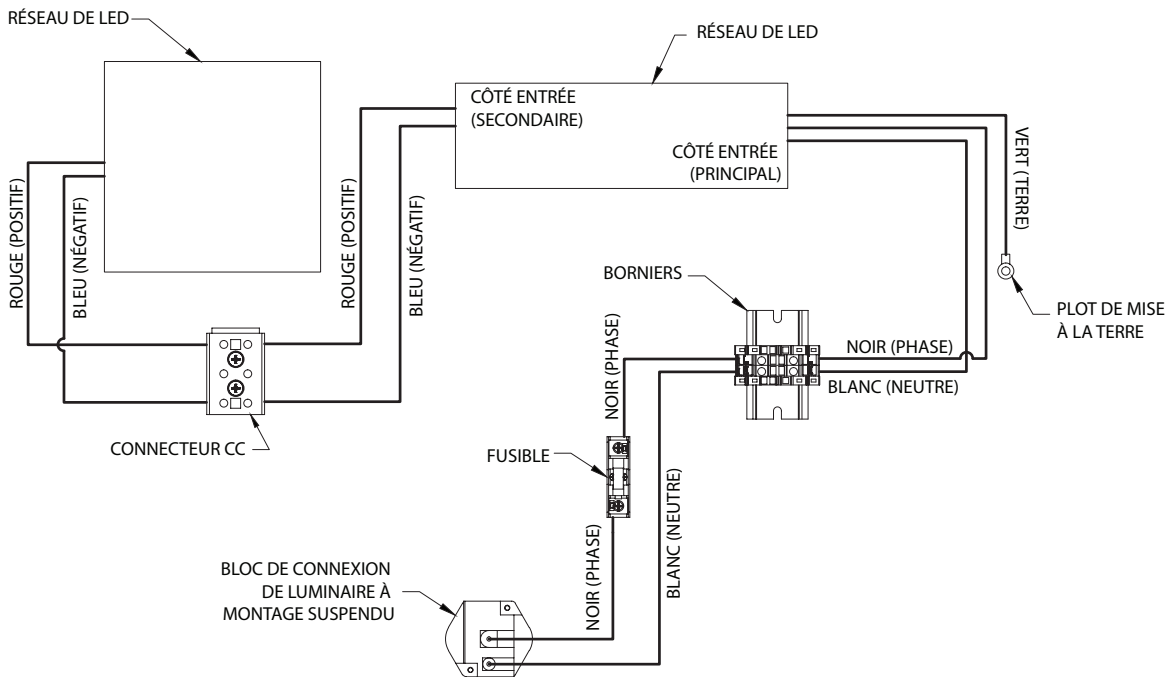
RÉSEAU DE LED

RÉSEAU DE LED

CÔTÉ ENTRÉE
(SECONDAIRE)

CÔTÉ ENTRÉE
(PRINCIPAL)

VERT (TERRE)

ROUGE (POSITIF)

BLEU (NÉGATIF)

ROUGE (POSITIF)

BLEU (NÉGATIF)

BORNIERS

PLOT DE MISE
À LA TERRE

NOIR (PHASE)

NOIR (PHASE)

BLANC (NEUTRE)

CONNECTEUR CC

FUSIBLE

BLANC (NEUTRE)

BLOC DE CONNEXION
DE LUMINAIRE À
MONTAGE SUSPENDU

NOIR (PHASE)